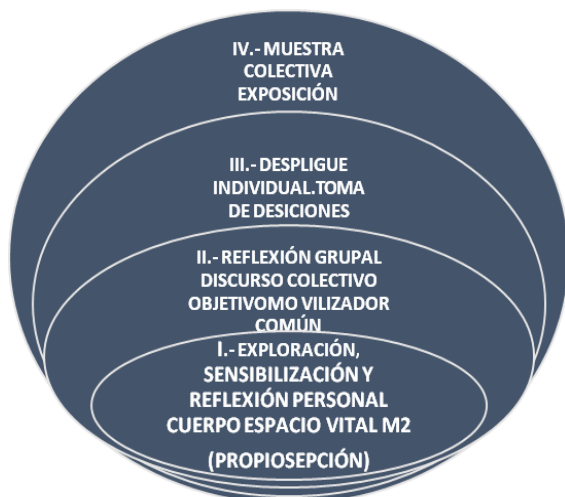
IV.- MUESTRA COLECTIVA EXPOSICIÓN

III.- DESPLIGUE INDIVIDUAL.TOMA DE DESICIONES

II.- REFLEXIÓN GRUPAL DISCURSO COLECTIVO OBJETIVOMO VILIZADOR COMÚN

I.- EXPLORACIÓN, SENSIBILIZACIÓN Y REFLEXIÓN PERSONAL CUERPO ESPACIO VITAL M2

(PROPIOSEPCIÓN)